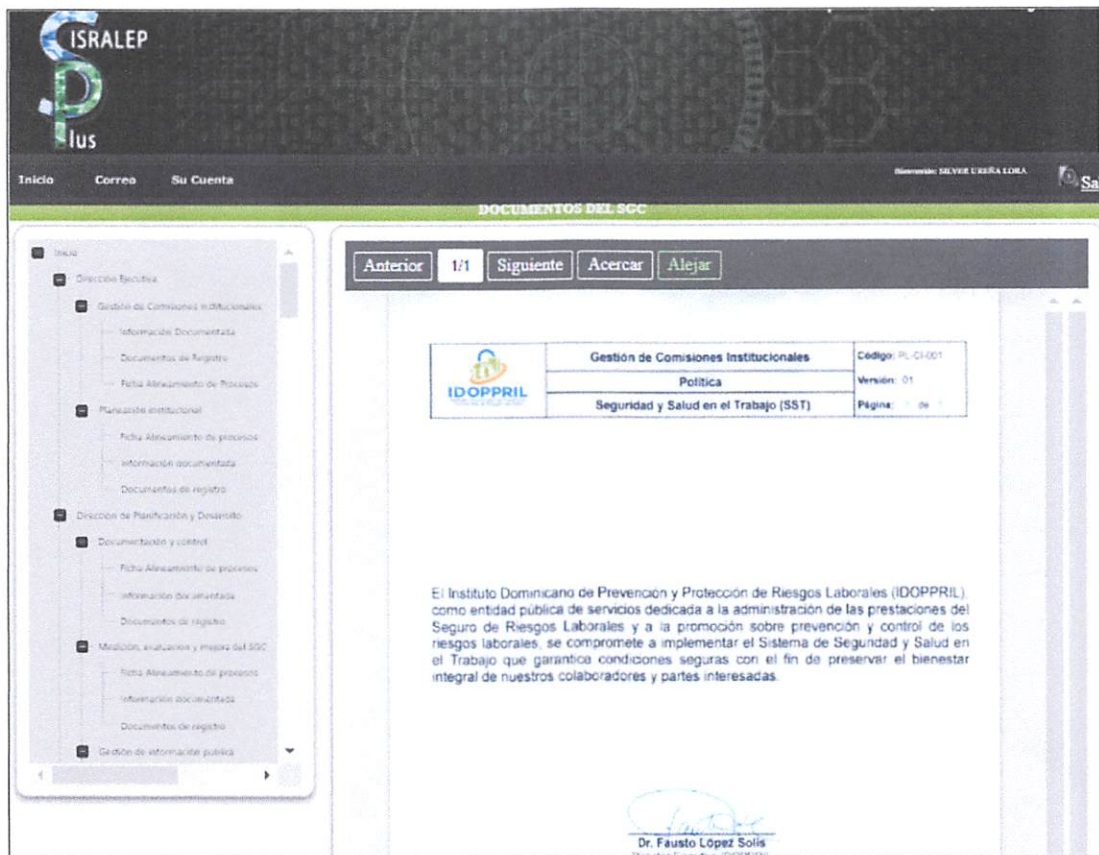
ISRALEP
Plus

Inicio Correo Su Cuenta

Bienvenido: SILVER UREÑA LORA

Sa

DOCUMENTOS DEL SGC

Inicio
Dirección Ejecutiva
Gestión de Comisiones Institucionales
Información Documentada
Documentos de Registro
Ficha Alineamiento de Procesos
Planeación Institucional
Ficha Alineamiento de procesos
Información documentada
Documentos de registro
Dirección de Planificación y Desarrollo
Documentación y control
Ficha Alineamiento de procesos
Información documentada
Documentos de registro
Medición, evaluación y mejora del SGC
Ficha Alineamiento de procesos
Información documentada
Documentos de registro
Gestión de información pública

Anterior 1/1 Siguiente Acercar Alejar

| IDOPPRIL | Gestión de Comisiones Institucionales | Código: PL-CI-001 |
|---|---|---|
| | Política | Versión: 01 |
| | Seguridad y Salud en el Trabajo (SST) | Página: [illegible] de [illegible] |

El Instituto Dominicano de Prevención y Protección de Riesgos Laborales (IDOPPRIL), como entidad pública de servicios dedicada a la administración de las prestaciones del Seguro de Riesgos Laborales y a la promoción sobre prevención y control de los riesgos laborales, se compromete a implementar el Sistema de Seguridad y Salud en el Trabajo que garantice condiciones seguras con el fin de preservar el bienestar integral de nuestros colaboradores y partes interesadas.

Dr. Fausto López Solís
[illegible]